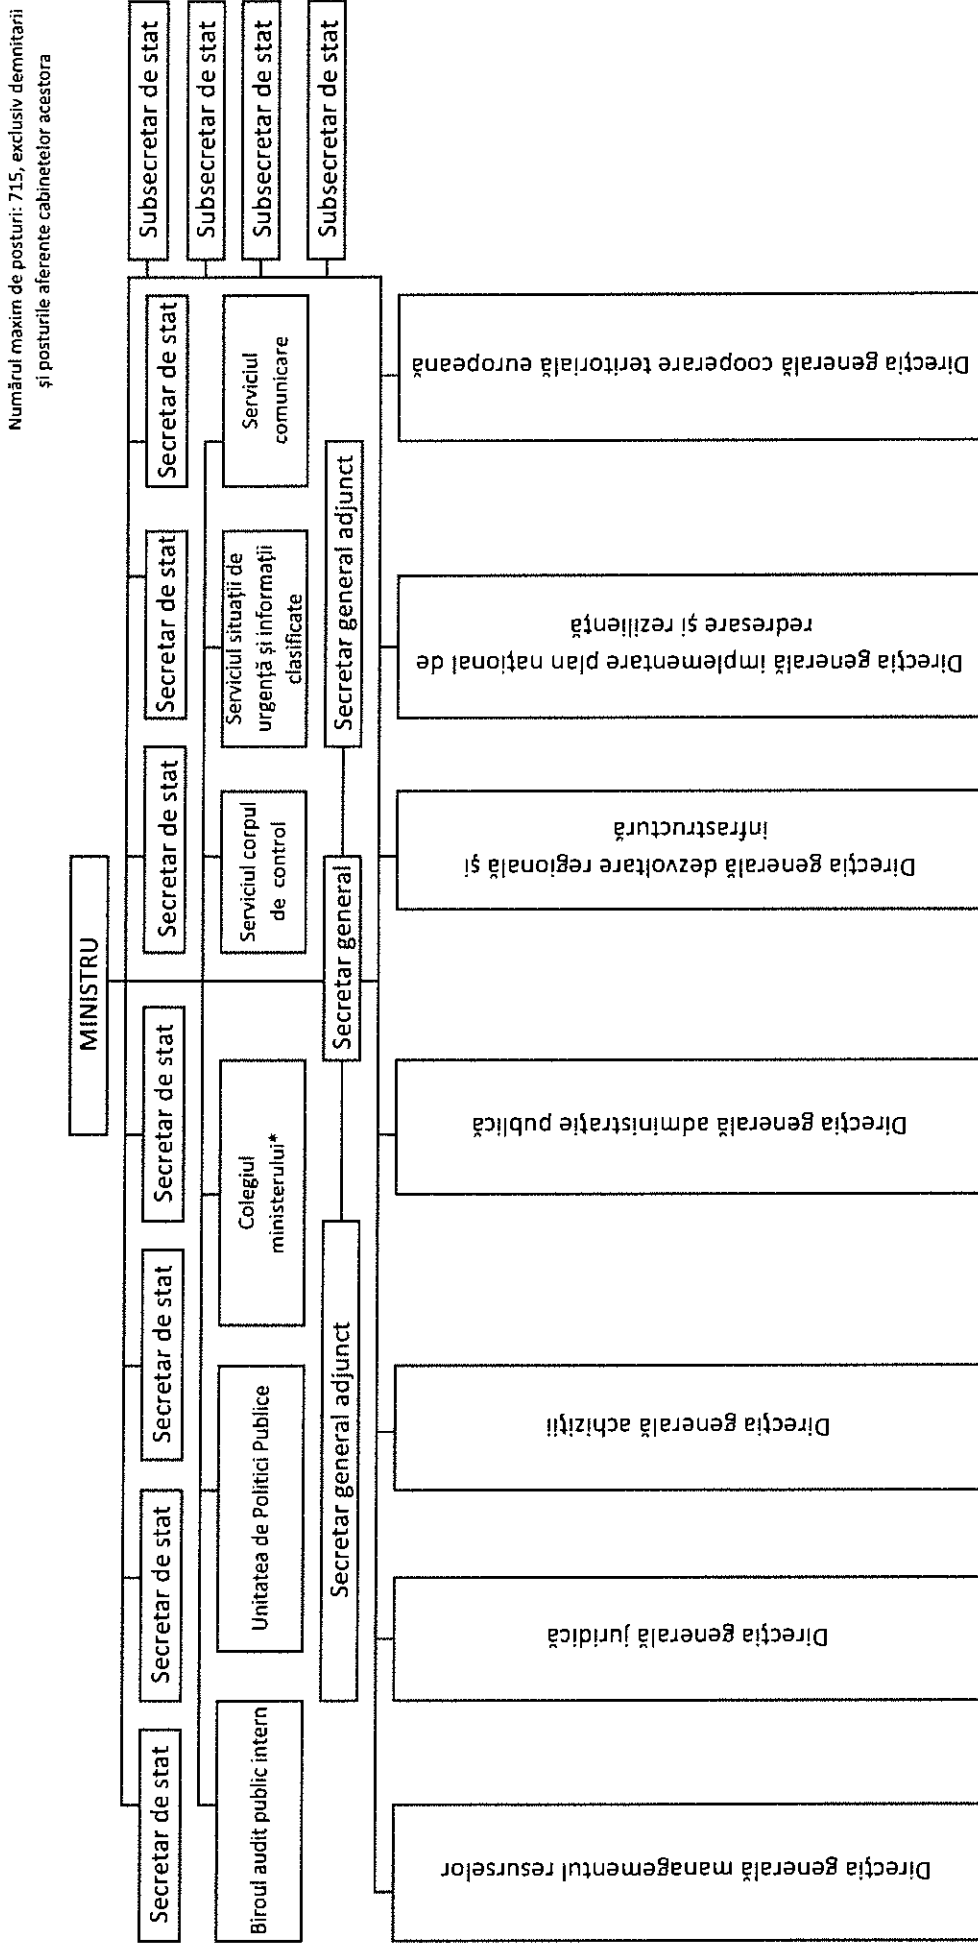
Numărul maxim de posturi: 715, exclusiv demnitarii și posturile aferente cabinetelor acestora

MINISTRU

Subsecretar de stat
Subsecretar de stat
Subsecretar de stat
Subsecretar de stat

Secretar de stat
Secretar de stat
Secretar de stat
Secretar de stat
Secretar de stat
Secretar de stat
Secretar de stat

Biroul audit public intern
Unitatea de Politici Publice
Colegiul ministerului*
Serviciul corpul de control
Serviciul situații de urgență și informații clasificate
Serviciul comunicare

Secretar general adjunct
Secretar general
Secretar general adjunct

Direcția generală managementul resurselor
Direcția generală juridică
Direcția generală achiziții
Direcția generală administrație publică
Direcția generală dezvoltare regională și infrastructură
Direcția generală implementare plan național de redresare și reziliență
Direcția generală cooperare teritorială europeană